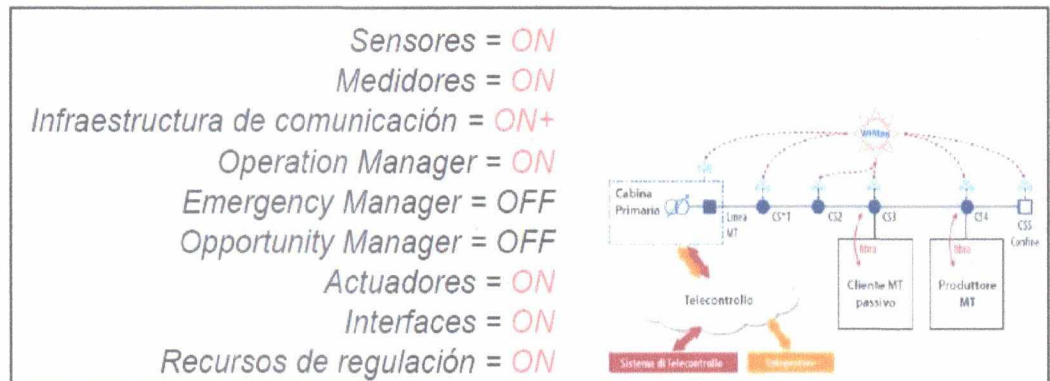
Sensores = ON
Medidores = ON
Infraestructura de comunicación = ON+
Operation Manager = ON
Emergency Manager = OFF
Opportunity Manager = OFF
Actuadores = ON
Interfaces = ON
Recursos de regulación = ON

WiMax

Cabina Primaria

Linea MT

CS°1

CS2

CS3

CS4

CS5 Confine

fibra

fibra

Cliente MT passivo

Produttore MT

Telecontrollo

Sistema di Telecontrollo

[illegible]